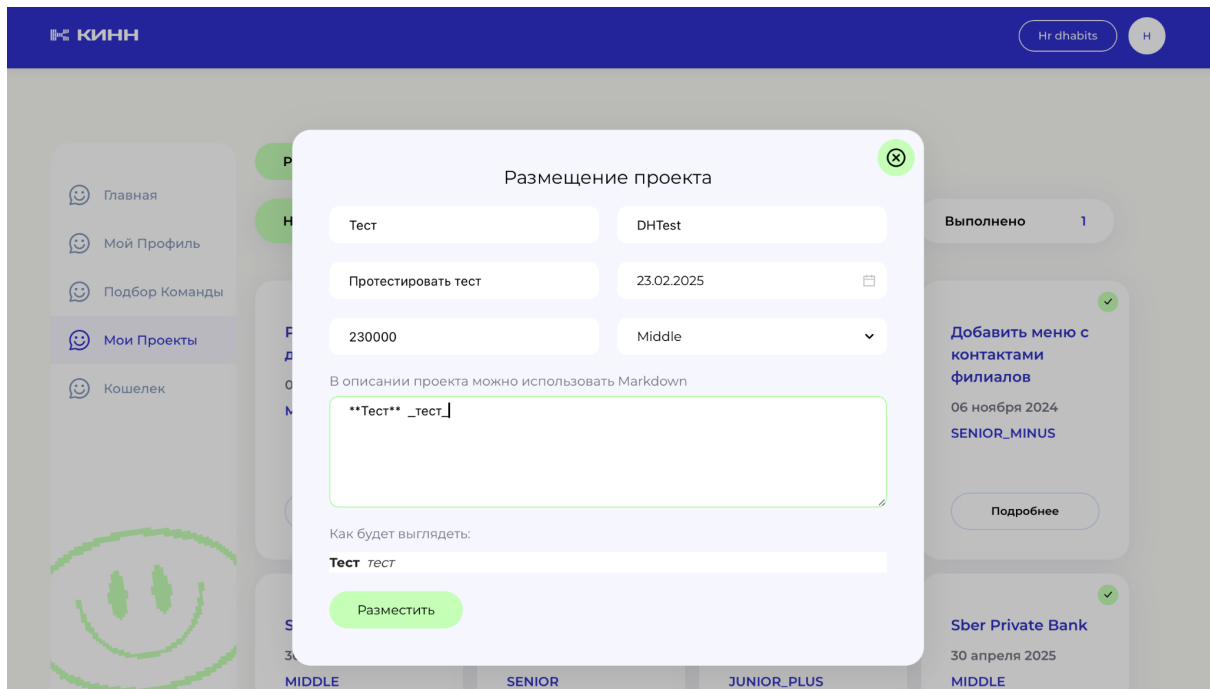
КИНН

Hr dhabits

H

Главная

Мой Профиль

Подбор Команды

Мои Проекты

Кошелек

Размещение проекта

Тест

DHTest

Протестировать тест

23.02.2025

230000

Middle

В описании проекта можно использовать Markdown

\*\*Тест\*\* \_тест\_

Как будет выглядеть:

**Тест** *тест*

Разместить

Выполнено 1

Добавить меню с контактами филиалов

06 ноября 2024

SENIOR_MINUS

Подробнее

Sber Private Bank

30 апреля 2025

MIDDLE

MIDDLE

SENIOR

JUNIOR_PLUS